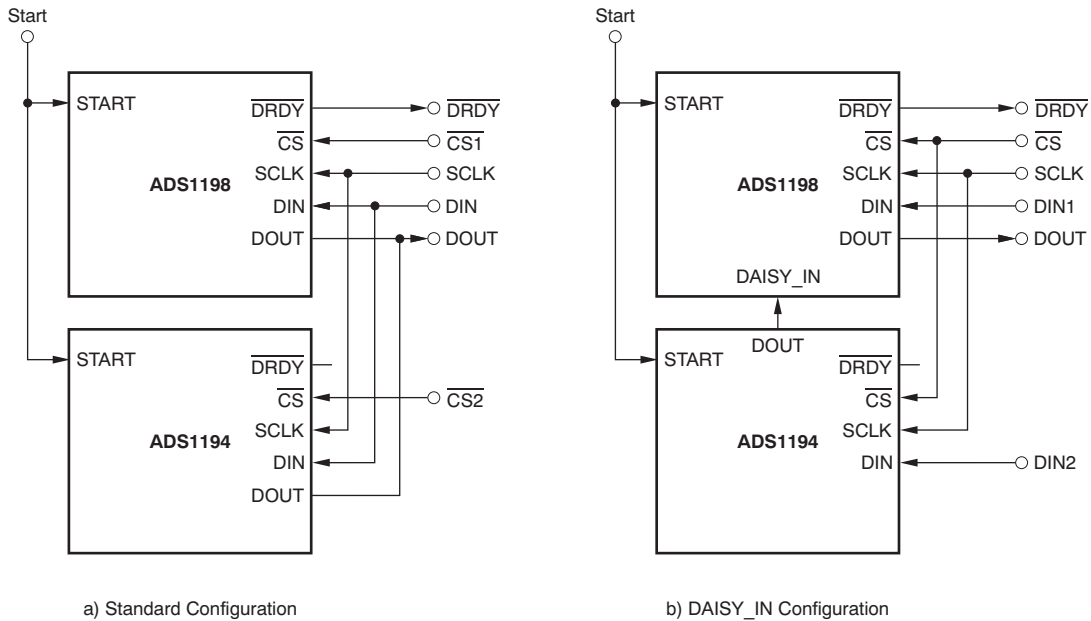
Start

START
$\overline{DRDY}$
$\overline{CS}$
SCLK
DIN
DOUT
ADS1198

$\overline{DRDY}$
$\overline{CS1}$
SCLK
DIN
DOUT

START
$\overline{DRDY}$
$\overline{CS}$
SCLK
DIN
DOUT
ADS1194

$\overline{CS2}$

a) Standard Configuration

Start

START
$\overline{DRDY}$
$\overline{CS}$
SCLK
DIN
DOUT
ADS1198
DAISY_IN

$\overline{DRDY}$
$\overline{CS}$
SCLK
DIN1
DOUT

DOUT
START
$\overline{DRDY}$
$\overline{CS}$
SCLK
DIN
ADS1194

DIN2

b) DAISY_IN Configuration